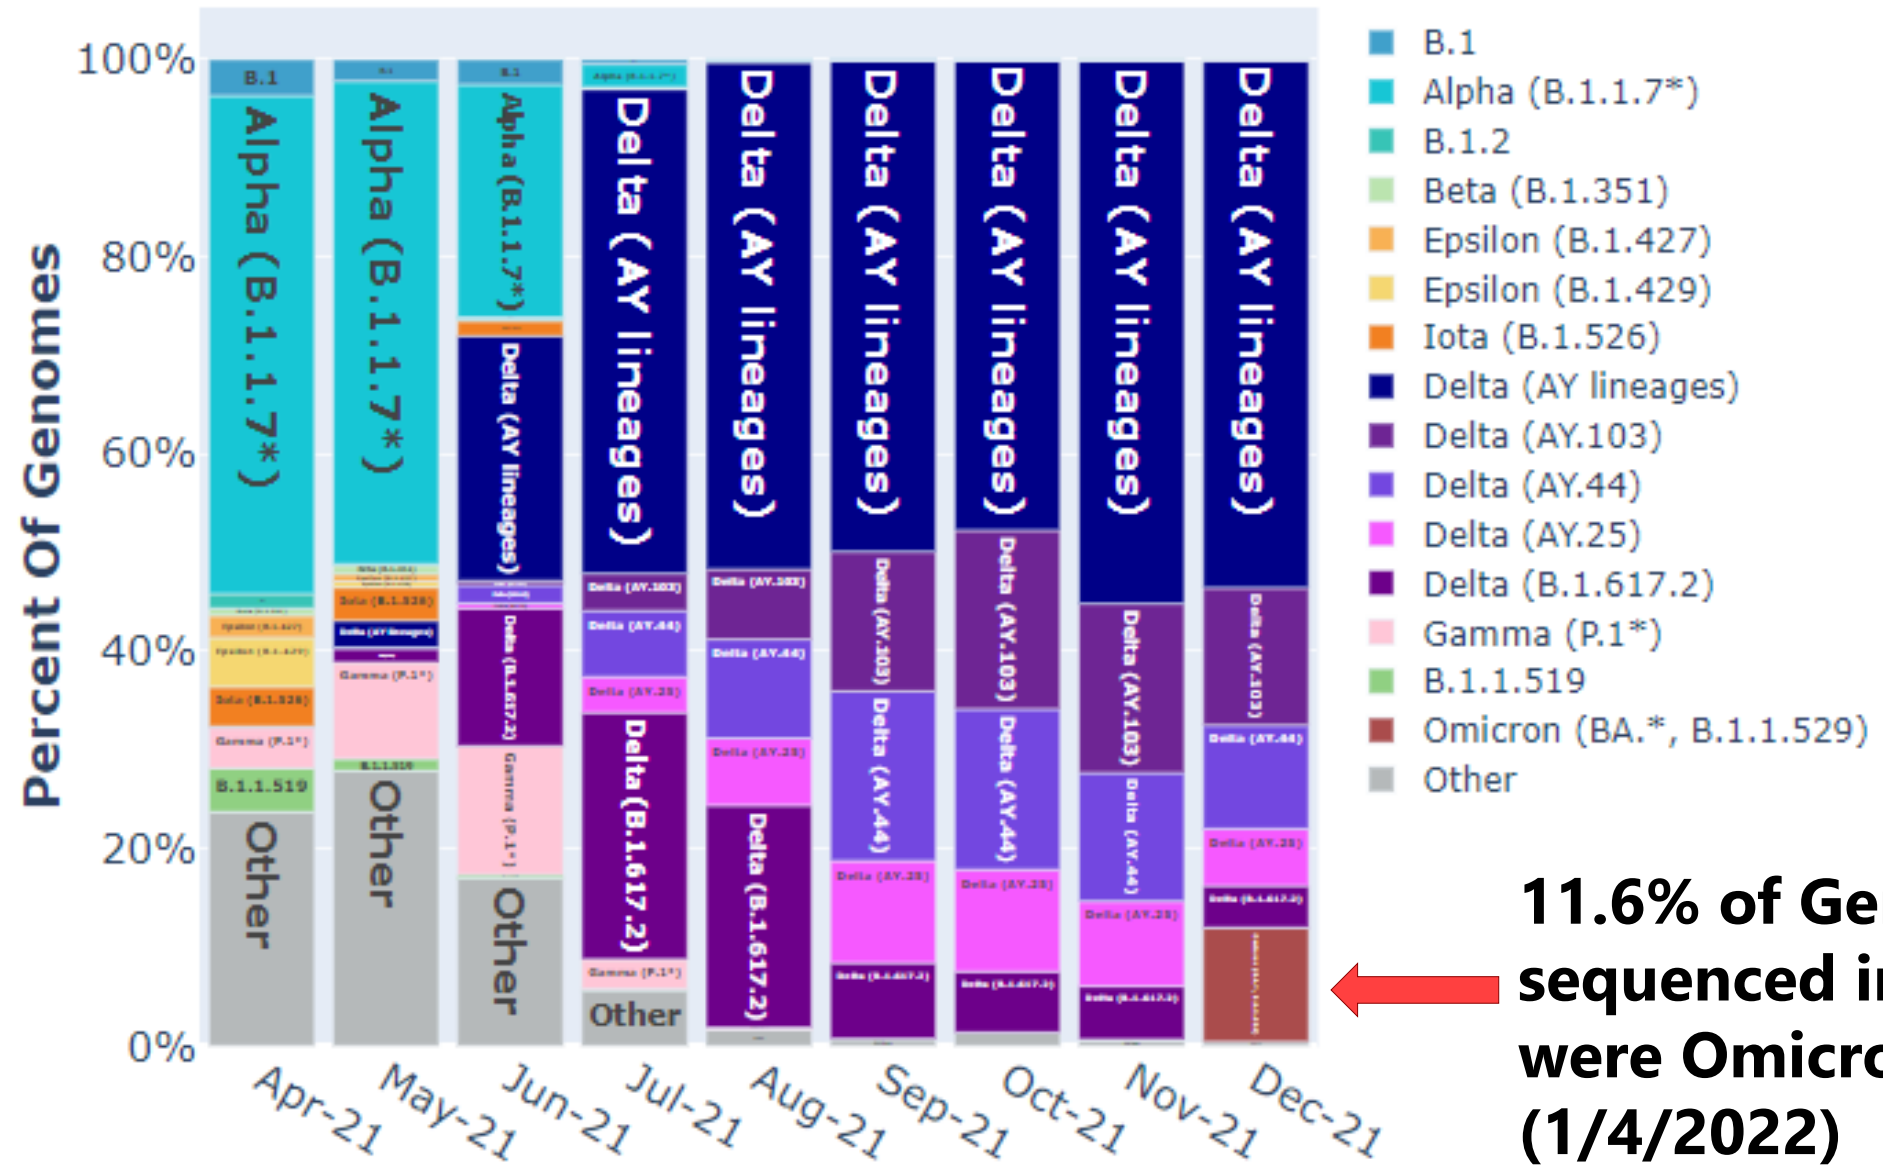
Percent Of Genomes

100%
80%
60%
40%
20%
0%

B.1
Alpha (B.1.1.7*)
Epsilon (B.1.427)
Epsilon (B.1.429)
Iota (B.1.526)
Gamma (P.1*)
B.1.1.519
Other

Alpha (B.1.1.7*)
Iota (B.1.526)
Delta (AY lineages)
Gamma (P.1*)
B.1.1.519
Other

B.1
Alpha (B.1.1.7*)
Delta (AY lineages)
Delta (B.1.617.2)
Gamma (P.1*)
Other

Delta (AY lineages)
Delta (AY.103)
Delta (AY.44)
Delta (AY.25)
Delta (B.1.617.2)
Gamma (P.1*)
Other

Delta (AY lineages)
Delta (AY.103)
Delta (AY.44)
Delta (AY.25)
Delta (B.1.617.2)

Delta (AY lineages)
Delta (AY.103)
Delta (AY.44)
Delta (AY.25)
Delta (B.1.617.2)

Delta (AY lineages)
Delta (AY.103)
Delta (AY.44)
Delta (AY.25)
Delta (B.1.617.2)

Delta (AY lineages)
Delta (AY.103)
Delta (AY.44)
Delta (AY.25)
Delta (B.1.617.2)

Delta (AY lineages)
Delta (AY.103)
Delta (AY.44)
Delta (AY.25)
Delta (B.1.617.2)
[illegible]

Apr-21
May-21
Jun-21
Jul-21
Aug-21
Sep-21
Oct-21
Nov-21
Dec-21

B.1
Alpha (B.1.1.7*)
B.1.2
Beta (B.1.351)
Epsilon (B.1.427)
Epsilon (B.1.429)
Iota (B.1.526)
Delta (AY lineages)
Delta (AY.103)
Delta (AY.44)
Delta (AY.25)
Delta (B.1.617.2)
Gamma (P.1*)
B.1.1.519
Omicron (BA.*, B.1.1.529)
Other

11.6% of Ge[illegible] sequenced i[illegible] were Omicr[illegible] (1/4/2022)